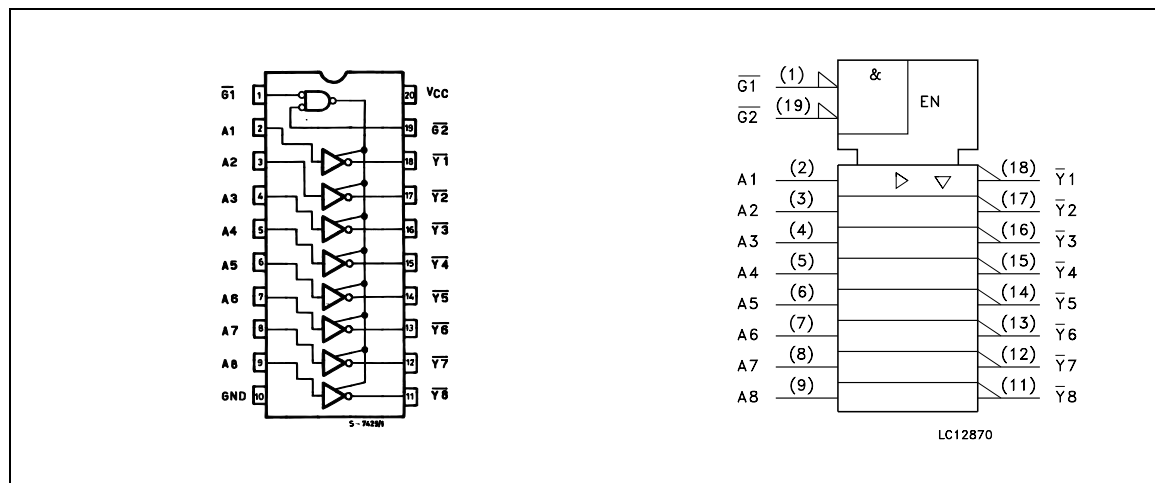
$\overline{G1}$ 1
A1 2
A2 3
A3 4
A4 5
A5 6
A6 7
A7 8
A8 9
GND 10

20 Vcc
19 $\overline{G2}$
18 $\overline{Y1}$
17 $\overline{Y2}$
16 $\overline{Y3}$
15 $\overline{Y4}$
14 $\overline{Y5}$
13 $\overline{Y6}$
12 $\overline{Y7}$
11 $\overline{Y8}$

S - 7429/1

$\overline{G1}$ (1)
$\overline{G2}$ (19)
&
EN
A1 (2)
A2 (3)
A3 (4)
A4 (5)
A5 (6)
A6 (7)
A7 (8)
A8 (9)
(18) $\overline{Y}1$
(17) $\overline{Y}2$
(16) $\overline{Y}3$
(15) $\overline{Y}4$
(14) $\overline{Y}5$
(13) $\overline{Y}6$
(12) $\overline{Y}7$
(11) $\overline{Y}8$

LC12870